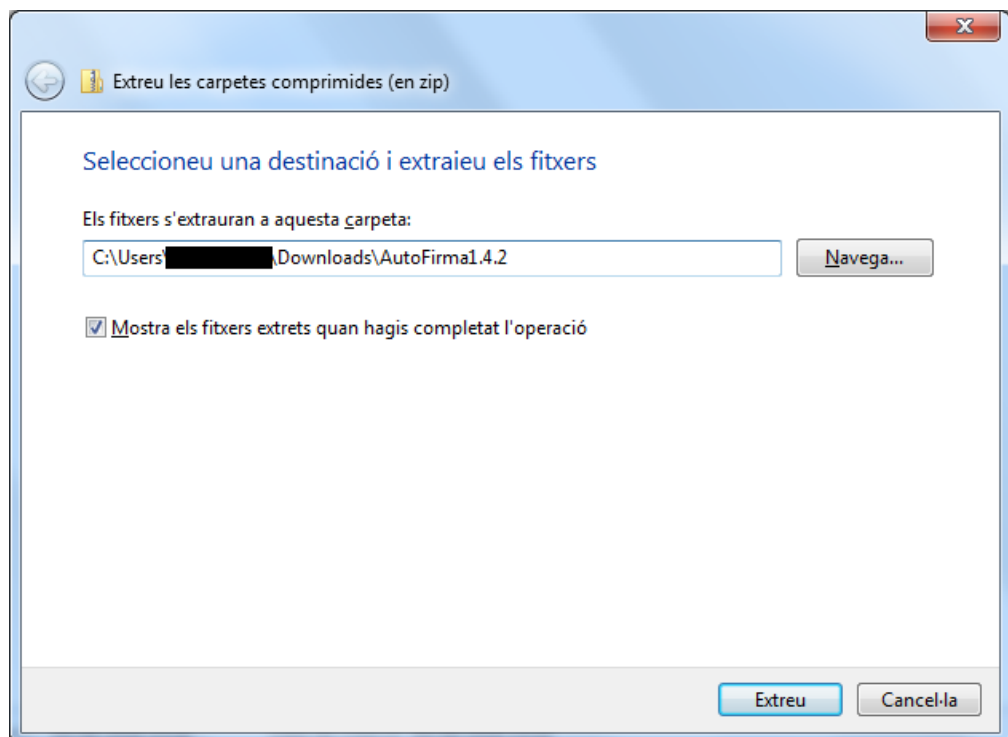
Extreu les carpetes comprimides (en zip)

Seleccioneu una destinació i extraieu els fitxers

Els fitxers s'extrauran a aquesta carpeta:

C:\Users\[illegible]\Downloads\AutoFirma1.4.2

Navega...

Mostra els fitxers extrets quan hagis completat l'operació

Extreu

Cancel·la